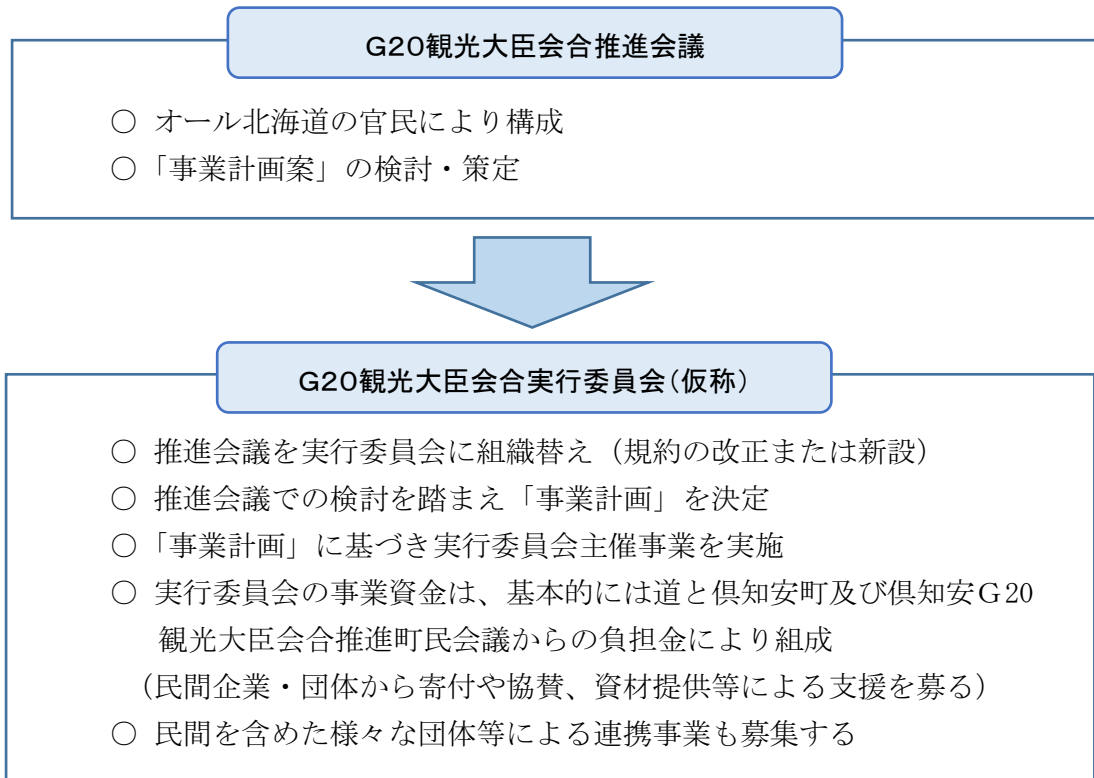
G20観光大臣会合推進会議

○ オール北海道の官民により構成
○「事業計画案」の検討・策定

G20観光大臣会合実行委員会(仮称)

○ 推進会議を実行委員会に組織替え（規約の改正または新設）
○ 推進会議での検討を踏まえ「事業計画」を決定
○「事業計画」に基づき実行委員会主催事業を実施
○ 実行委員会の事業資金は、基本的には道と倶知安町及び倶知安Ｇ20観光大臣会合推進町民会議からの負担金により組成
（民間企業・団体から寄付や協賛、資材提供等による支援を募る）
○ 民間を含めた様々な団体等による連携事業も募集する